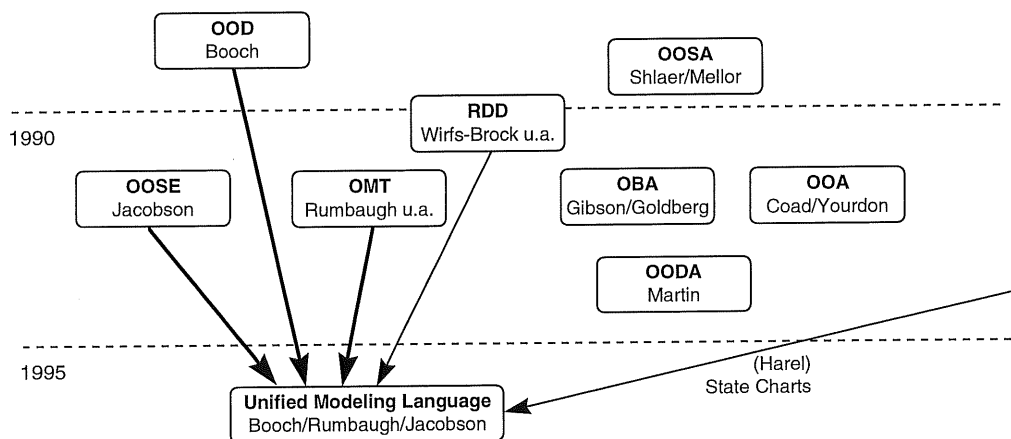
OOD
Booch

OOSA
Shlaer/Mellor

RDD
Wirfs-Brock u.a.

1990

OOSE
Jacobson

OMT
Rumbaugh u.a.

OBA
Gibson/Goldberg

OOA
Coad/Yourdon

OODA
Martin

1995

(Harel)
State Charts

Unified Modeling Language
Booch/Rumbaugh/Jacobson